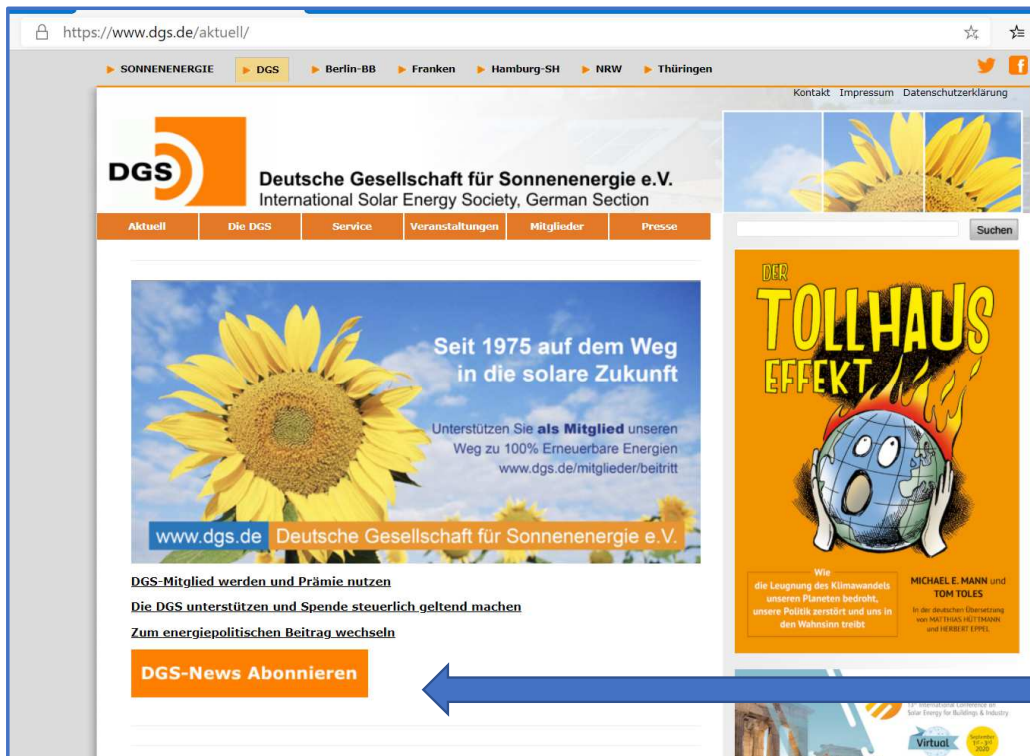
https://www.dgs.de/aktuell/

SONNENENERGIE DGS Berlin-BB Franken Hamburg-SH NRW Thüringen

Kontakt Impressum Datenschutzerklärung

DGS

Deutsche Gesellschaft für Sonnenenergie e.V.
International Solar Energy Society, German Section

Aktuell Die DGS Service Veranstaltungen Mitglieder Presse

Suchen

Seit 1975 auf dem Weg in die solare Zukunft

Unterstützen Sie **als Mitglied** unseren Weg zu 100% Erneuerbare Energien www.dgs.de/mitglieder/beitritt

www.dgs.de Deutsche Gesellschaft für Sonnenenergie e.V.

DGS-Mitglied werden und Prämie nutzen

Die DGS unterstützen und Spende steuerlich geltend machen

Zum energiepolitischen Beitrag wechseln

DGS-News Abonnieren

DER TOLLHAUS EFFEKT

Wie die Leugnung des Klimawandels unseren Planeten bedroht, unsere Politik zerstört und uns in den Wahnsinn treibt

MICHAEL E. MANN und TOM TOLES

In der deutschen Übersetzung von MATTHIAS HÜTTMANN und HERBERT EPPEL

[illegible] International Conference on Solar Energy for Buildings & Industry

Virtual

September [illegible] 2020